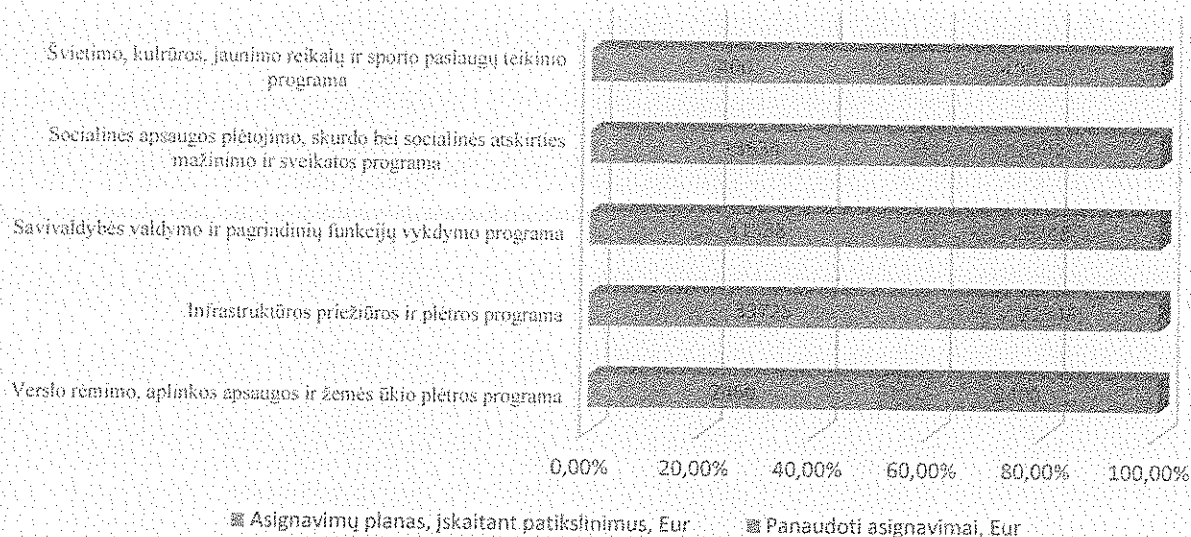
Švietimo, kultūros, jaunimo reikalų ir sporto paslaugų teikimo programa

Socialinės apsaugos plėtojimo, skurdo bei socialinės atskirties mažinimo ir sveikatos programa

Savivaldybės valdymo ir pagrindinių funkcijų vykdymo programa

Infrastruktūros priežiūros ir plėtros programa

Verslo rėmimo, aplinkos apsaugos ir žemės ūkio plėtros programa

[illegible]

0,00% 20,00% 40,00% 60,00% 80,00% 100,00%

Asignavimų planas, įskaitant patikslinimus, Eur
Panaudoti asignavimai, Eur